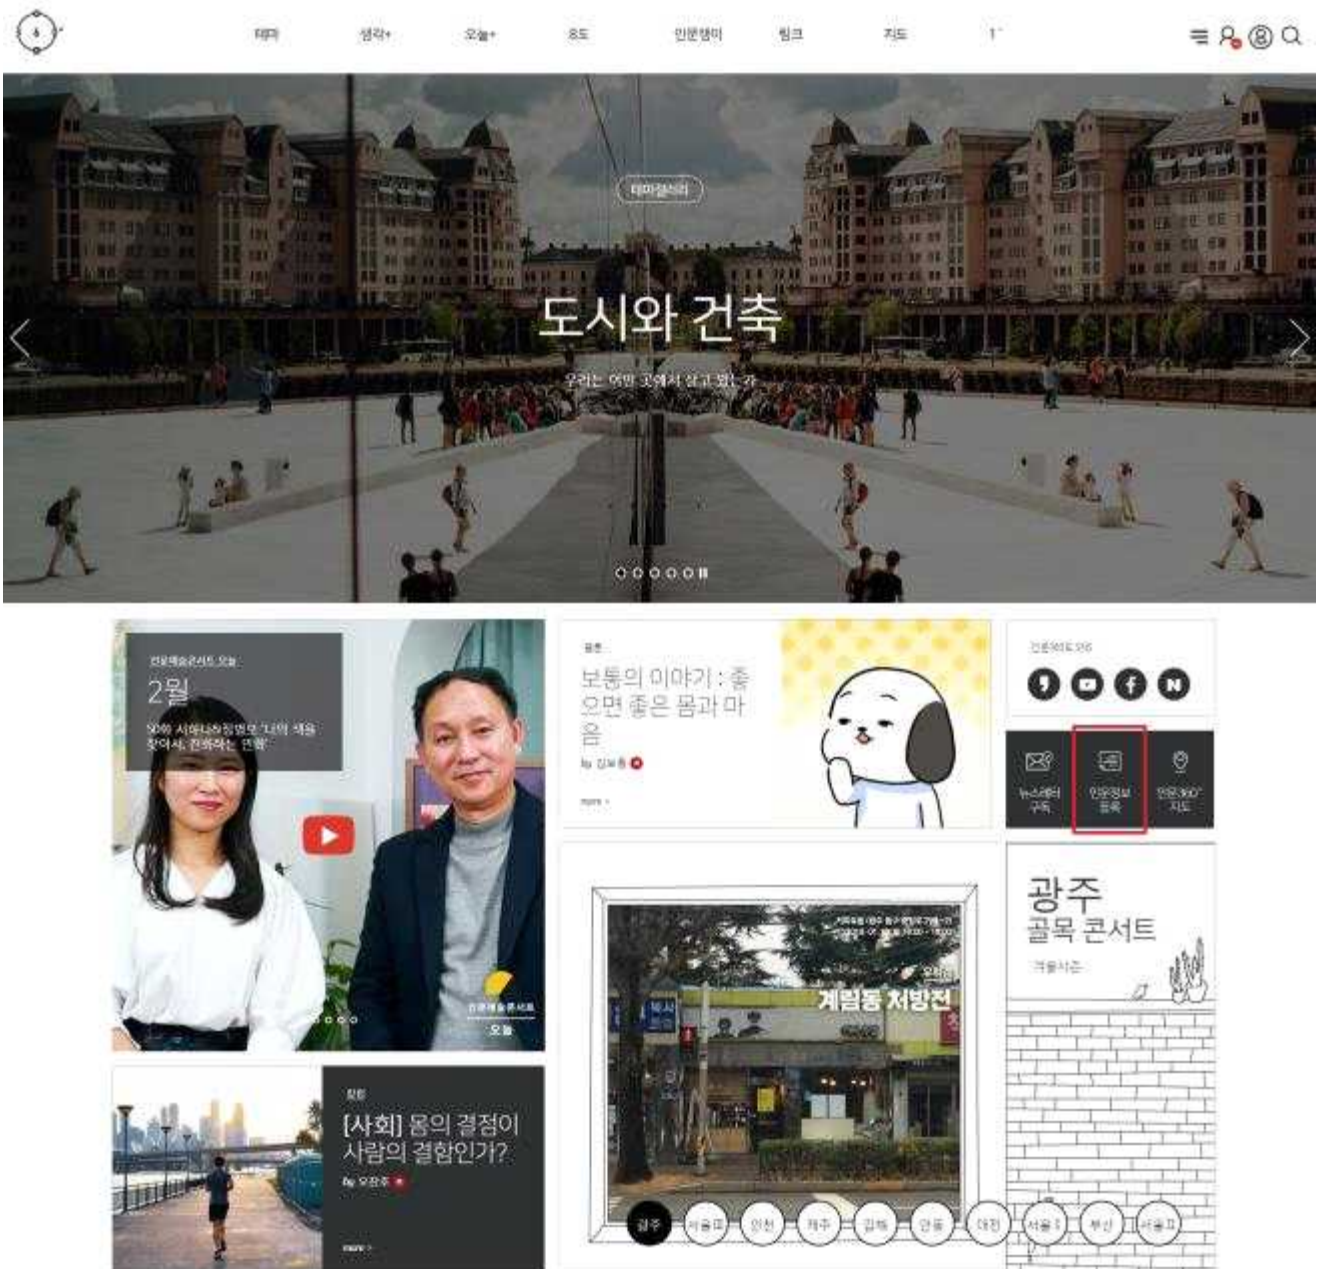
테마 생각+ 오늘+ 용도 인문쟁이 링크 지도 1

테마갤러리

도시와 건축

우리는 어떤 곳에서 살고 있는가

인문예술콘서트 오늘

2월

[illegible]

보통의 이야기 : 좋으면 좋은 몸과 마음

by 김보통

more

인문360 SNS

뉴스레터 구독

인문정보 등록

인문360° 지도

광주
골목 콘서트

겨울시즌

계림동 처방전

광주 서울Ⅲ 인천 제주 김해 안동 대전 서울Ⅱ 부산 서울Ⅰ

인문예술콘서트 오늘

칼럼

[사회] 몸의 결점이 사람의 결함인가?

by 오찬주

more